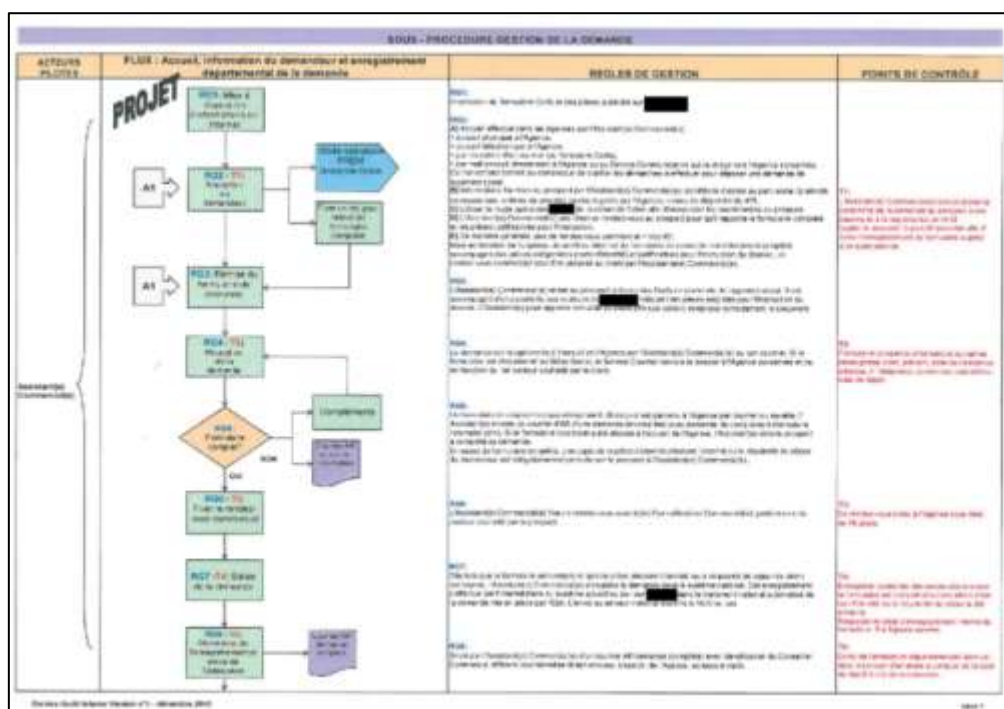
SOUS - PROCEDURE GESTION DE LA DEMANDE

| ACTEURS PILOTES | FLUX : Accueil, information du demandeur et enregistrement départemental de la demande | REGLES DE GESTION | POINTS DE CONTRÔLE |
|---|---|---|---|

PROJET

Assistant(e) Commercial(e)

R01 : Mise à disposition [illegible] internet

A1

R02 - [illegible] Réception de la demande

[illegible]

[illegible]

A1

R03 : Remise du formulaire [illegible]

R04 - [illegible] Réception de la demande

R05 Formulaire complet ?

Compléments

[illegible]

NON

OUI

R06 - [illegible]

R07 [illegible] de la demande

R08 - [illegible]

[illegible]

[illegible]

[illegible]